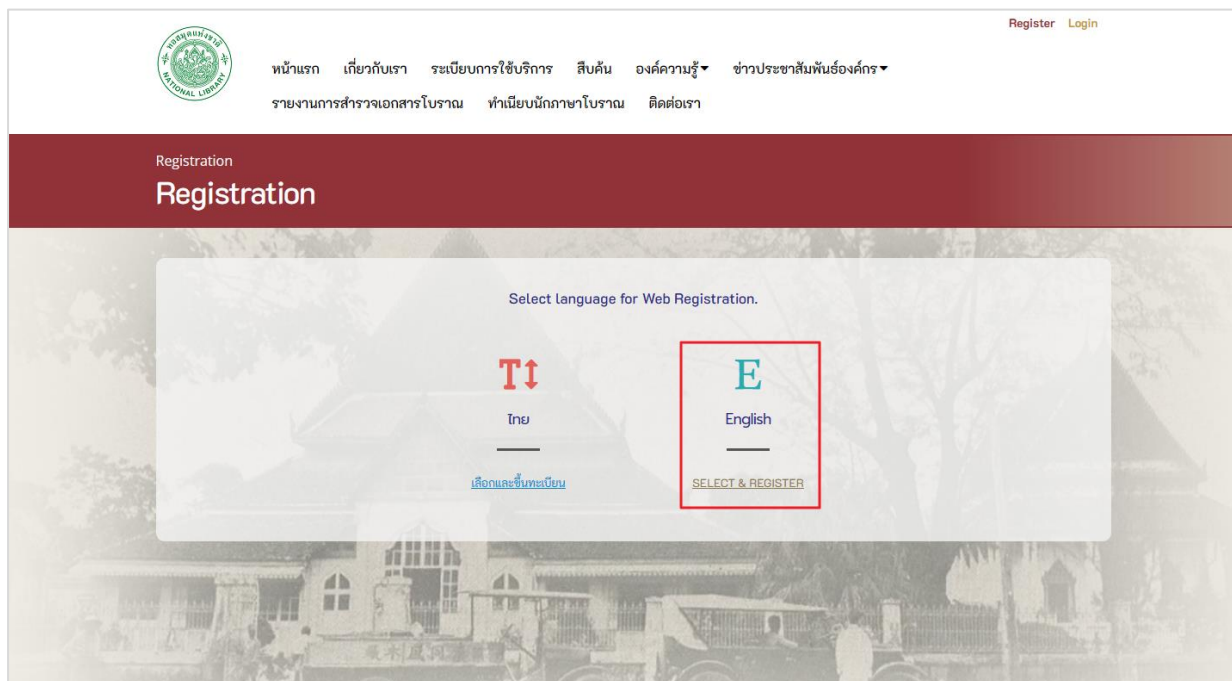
Register Login

หอสมุดแห่งชาติ
NATIONAL LIBRARY

หน้าแรก เกี่ยวกับเรา ระเบียบการใช้บริการ สืบค้น องค์ความรู้▾ ข่าวประชาสัมพันธ์องค์กร▾
รายงานการสำรวจเอกสารโบราณ ทำเนียบนักภาษาโบราณ ติดต่อเรา

Registration
Registration

Select language for Web Registration.

Tt
ไทย
เลือกและขึ้นทะเบียน

E
English
SELECT & REGISTER